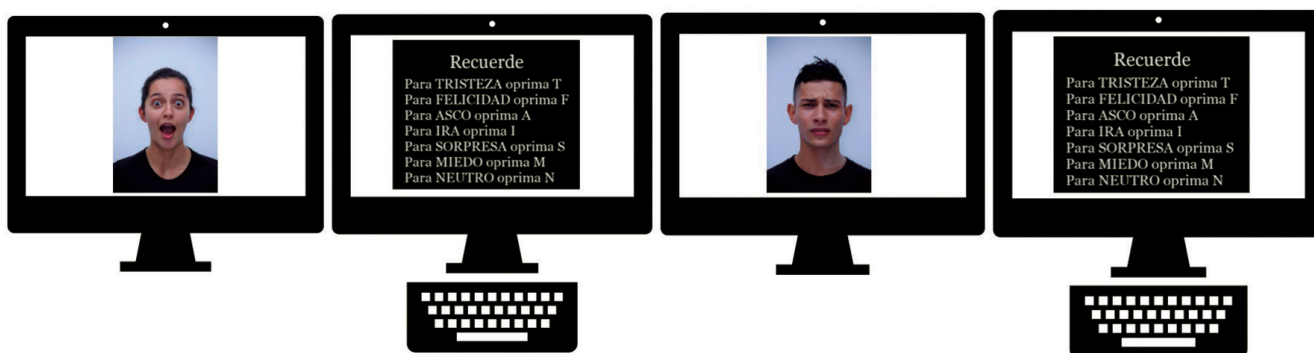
Recuerde
Para TRISTEZA oprima T
Para FELICIDAD oprima F
Para ASCO oprima A
Para IRA oprima I
Para SORPRESA oprima S
Para MIEDO oprima M
Para NEUTRO oprima N

Recuerde
Para TRISTEZA oprima T
Para FELICIDAD oprima F
Para ASCO oprima A
Para IRA oprima I
Para SORPRESA oprima S
Para MIEDO oprima M
Para NEUTRO oprima N